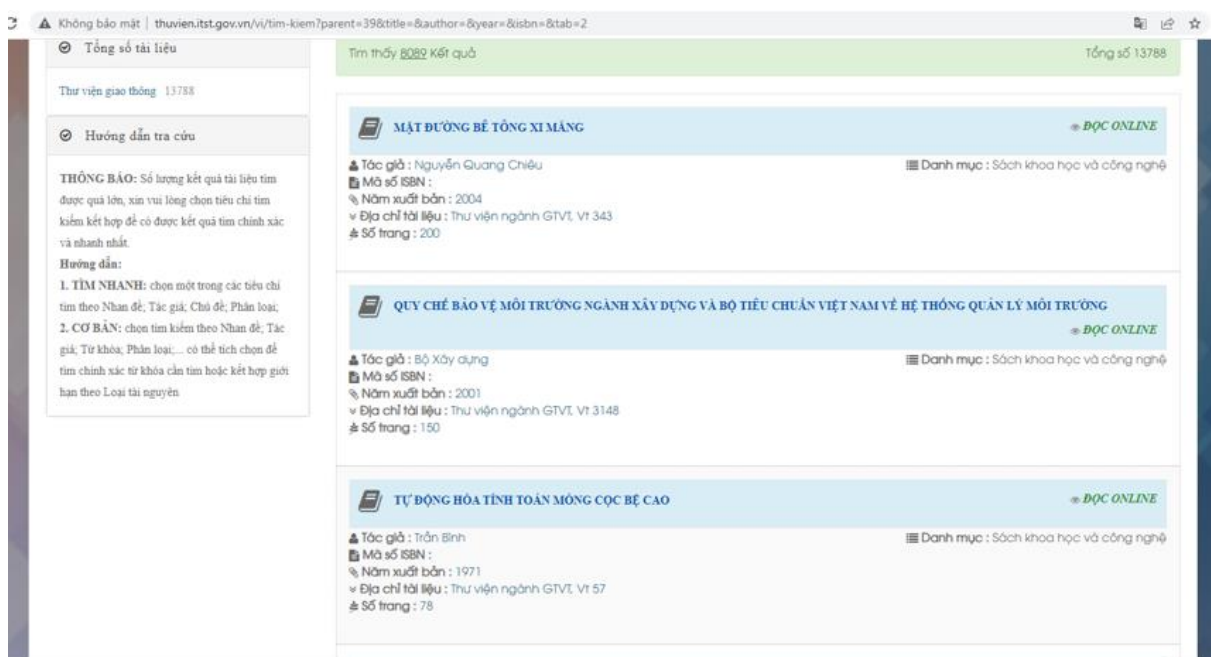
Không bảo mật | thuvien.itst.gov.vn/vi/tim-kiem?parent=39&title=&author=&year=&isbn=&tab=2

Tổng số tài liệu

Thư viện giao thông 13788

Hướng dẫn tra cứu

THÔNG BÁO: Số lượng kết quả tài liệu tìm được quá lớn, xin vui lòng chọn tiêu chí tìm kiếm kết hợp để có được kết quả tìm chính xác và nhanh nhất.
Hướng dẫn:
1. TÌM NHANH: chọn một trong các tiêu chí tìm theo Nhan đề; Tác giả; Chủ đề; Phân loại;
2. CƠ BẢN: chọn tìm kiếm theo Nhan đề; Tác giả; Từ khóa; Phân loại;... có thể tích chọn để tìm chính xác từ khóa cần tìm hoặc kết hợp giới hạn theo Loại tài nguyên

Tìm thấy 8089 Kết quả

Tổng số 13788

MẶT ĐƯỜNG BÊ TÔNG XI MĂNG

ĐỌC ONLINE

Tác giả : Nguyễn Quang Chiêu
Mã số ISBN :
Năm xuất bản : 2004
Địa chỉ tài liệu : Thư viện ngành GTVT, Vt 343
Số trang : 200

Danh mục : Sách khoa học và công nghệ

QUY CHẾ BẢO VỆ MÔI TRƯỜNG NGÀNH XÂY DỰNG VÀ BỘ TIÊU CHUẨN VIỆT NAM VỀ HỆ THỐNG QUẢN LÝ MÔI TRƯỜNG

ĐỌC ONLINE

Tác giả : Bộ Xây dựng
Mã số ISBN :
Năm xuất bản : 2001
Địa chỉ tài liệu : Thư viện ngành GTVT, Vt 3148
Số trang : 150

Danh mục : Sách khoa học và công nghệ

TỰ ĐỘNG HÓA TÍNH TOÁN MÓNG CỌC BỆ CAO

ĐỌC ONLINE

Tác giả : Trần Bình
Mã số ISBN :
Năm xuất bản : 1971
Địa chỉ tài liệu : Thư viện ngành GTVT, Vt 57
Số trang : 78

Danh mục : Sách khoa học và công nghệ